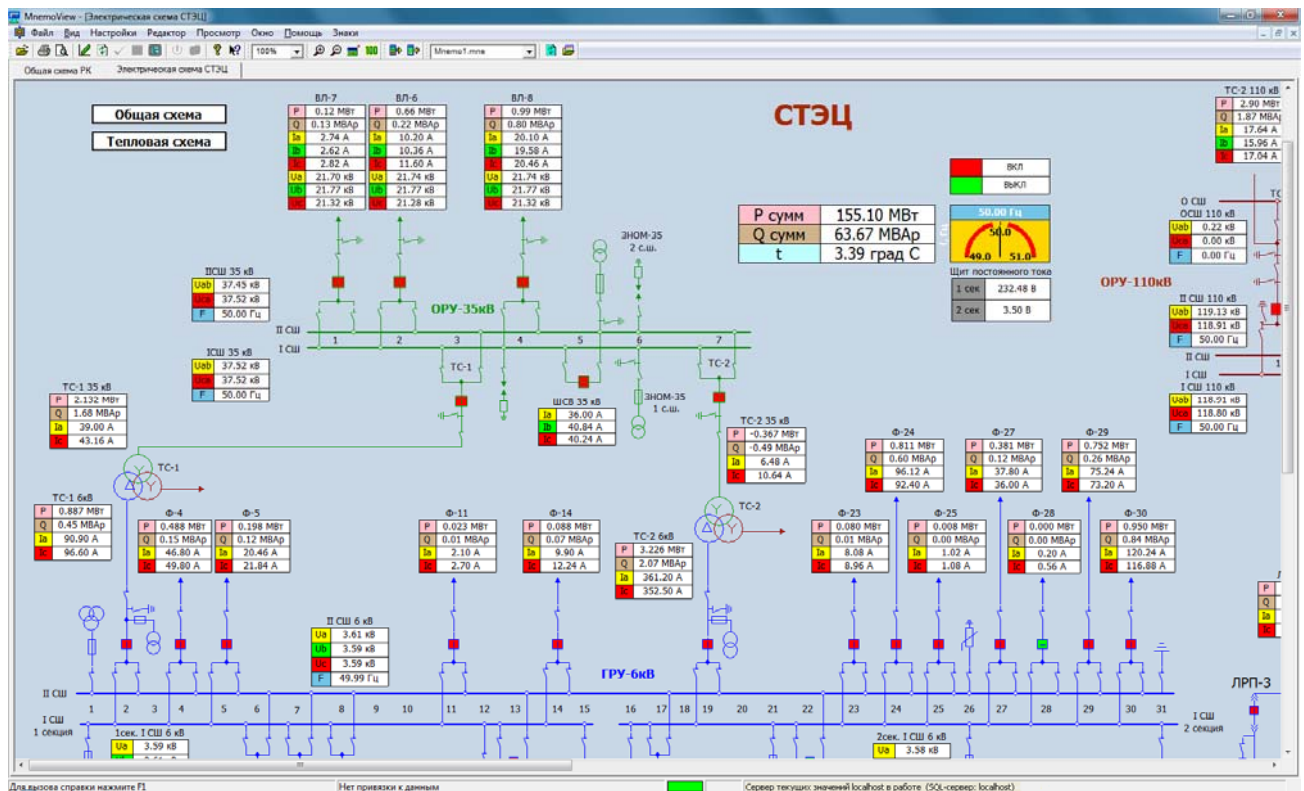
MnemoView - [Электрическая схема СТЭЦ]

Файл Вид Настройки Редактор Просмотр Окно Помощь Знаки

100% Mnemo1.mne

Общая схема РК Электрическая схема СТЭЦ

Общая схема

Тепловая схема

СТЭЦ

ВЛ-7
| P | 0.12 МВт |
|---|---|
| Q | 0.13 МВАр |
| Ia | 2.74 А |
| Ib | 2.62 А |
| Ic | 2.82 А |
| Ua | 21.70 кВ |
| Ub | 21.77 кВ |
| Uc | 21.32 кВ |

ВЛ-6
| P | 0.66 МВт |
|---|---|
| Q | 0.22 МВАр |
| Ia | 10.20 А |
| Ib | 10.36 А |
| Ic | 11.60 А |
| Ua | 21.74 кВ |
| Ub | 21.77 кВ |
| Uc | 21.28 кВ |

ВЛ-8
| P | 0.99 МВт |
|---|---|
| Q | 0.80 МВАр |
| Ia | 20.10 А |
| Ib | 19.58 А |
| Ic | 20.46 А |
| Ua | 21.74 кВ |
| Ub | 21.77 кВ |
| Uc | 21.32 кВ |

| P сумм | 155.10 МВт |
|---|---|
| Q сумм | 63.67 МВАр |
| t | 3.39 град С |

ВКЛ
ВЫКЛ

50.00 Гц
50.0
49.0 51.0

Щит постоянного тока
| 1 сек | 232.48 В |
|---|---|
| 2 сек | 3.50 В |

ТС-2 110 кВ
| P | 2.90 МВт |
|---|---|
| Q | 1.87 МВАр |
| Ia | 17.64 А |
| Ib | 15.96 А |
| Ic | 17.04 А |

О СШ
ОСШ 110 кВ
| Uab | 0.22 кВ |
|---|---|
| Uca | 0.00 кВ |
| F | 0.00 Гц |

ОРУ-110кВ

II СШ 110 кВ
| Uab | 119.13 кВ |
|---|---|
| Uca | 118.91 кВ |
| F | 50.00 Гц |

II СШ
I СШ
I СШ 110 кВ
| Uab | 118.91 кВ |
|---|---|
| Uca | 118.80 кВ |
| F | 50.00 Гц |

ЗНОМ-35
2 с.ш.

IIСШ 35 кВ
| Uab | 37.45 кВ |
|---|---|
| Uca | 37.52 кВ |
| F | 50.00 Гц |

ОРУ-35кВ
II СШ
I СШ
1 2 3 4 5 6 7

ІСШ 35 кВ
| Uab | 37.52 кВ |
|---|---|
| Uca | 37.52 кВ |
| F | 50.00 Гц |

ТС-1
ТС-2

ТС-1 35 кВ
| P | 2.132 МВт |
|---|---|
| Q | 1.68 МВАр |
| Ia | 39.00 А |
| Ic | 43.16 А |

ШСВ 35 кВ
| Ia | 36.00 А |
|---|---|
| Ib | 40.84 А |
| Ic | 40.24 А |

ЗНОМ-35
1 с.ш.

ТС-2 35 кВ
| P | -0.367 МВт |
|---|---|
| Q | -0.49 МВАр |
| Ia | 6.48 А |
| Ic | 10.64 А |

ТС-1

ТС-1 6кВ
| P | 0.887 МВт |
|---|---|
| Q | 0.45 МВАр |
| Ia | 90.90 А |
| Ic | 96.60 А |

Ф-4
| P | 0.488 МВт |
|---|---|
| Q | 0.15 МВАр |
| Ia | 46.80 А |
| Ic | 49.80 А |

Ф-5
| P | 0.198 МВт |
|---|---|
| Q | 0.12 МВАр |
| Ia | 20.46 А |
| Ic | 21.84 А |

Ф-11
| P | 0.023 МВт |
|---|---|
| Q | 0.01 МВАр |
| Ia | 2.10 А |
| Ic | 2.70 А |

Ф-14
| P | 0.088 МВт |
|---|---|
| Q | 0.07 МВАр |
| Ia | 9.90 А |
| Ic | 12.24 А |

ТС-2
ТС-2 6кВ
| P | 3.226 МВт |
|---|---|
| Q | 2.07 МВАр |
| Ia | 361.20 А |
| Ic | 352.50 А |

Ф-24
| P | 0.811 МВт |
|---|---|
| Q | 0.60 МВАр |
| Ia | 96.12 А |
| Ic | 92.40 А |

Ф-27
| P | 0.381 МВт |
|---|---|
| Q | 0.12 МВАр |
| Ia | 37.80 А |
| Ic | 36.00 А |

Ф-29
| P | 0.752 МВт |
|---|---|
| Q | 0.26 МВАр |
| Ia | 75.24 А |
| Ic | 73.20 А |

Ф-23
| P | 0.080 МВт |
|---|---|
| Q | 0.01 МВАр |
| Ia | 8.08 А |
| Ic | 8.96 А |

Ф-25
| P | 0.008 МВт |
|---|---|
| Q | 0.00 МВАр |
| Ia | 1.02 А |
| Ic | 1.08 А |

Ф-28
| P | 0.000 МВт |
|---|---|
| Q | 0.00 МВАр |
| Ia | 0.20 А |
| Ic | 0.56 А |

Ф-30
| P | 0.950 МВт |
|---|---|
| Q | 0.84 МВАр |
| Ia | 120.24 А |
| Ic | 116.88 А |

II СШ 6 кВ
| Ua | 3.61 кВ |
|---|---|
| Ub | 3.59 кВ |
| Uc | 3.59 кВ |
| F | 49.99 Гц |

ГРУ-6кВ

ЛРП-3

II СШ
1 2 3 4 5 6 7 8 9 10 11 12 13 14 15 16 17 18 19 20 21 22 23 24 25 26 27 28 29 30 31
I СШ
1 секция
I СШ
2 секция

1сек. I СШ 6 кВ
| Ua | 3.59 кВ |

2сек. I СШ 6 кВ
| Ua | 3.58 кВ |

Для вызова справки нажмите F1 | Нет привязки к данным | Сервер текущих значений localhost в работе (SQL-сервер: localhost)